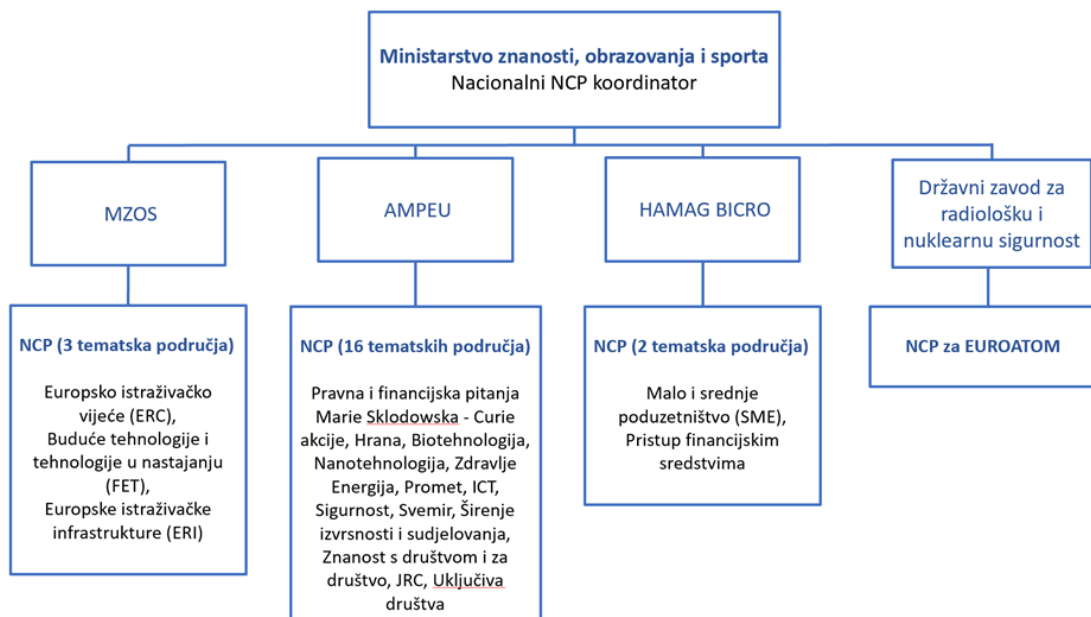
Ministarstvo znanosti, obrazovanja i sporta
Nacionalni NCP koordinator

MZOS

AMPEU

HAMAG BICRO

Državni zavod za radiološku i nuklearnu sigurnost

NCP (3 tematska područja)

Europsko istraživačko vijeće (ERC), Buduće tehnologije i tehnologije u nastajanju (FET), Europske istraživačke infrastrukture (ERI)

NCP (16 tematskih područja)

Pravna i financijska pitanja Marie Sklodowska - Curie akcije, Hrana, Biotehnologija, Nanotehnologija, Zdravlje Energija, Promet, ICT, Sigurnost, Svemir, Širenje izvrsnosti i sudjelovanja, Znanost s društvom i za društvo, JRC, Uključiva društva

NCP (2 tematska područja)

Malo i srednje poduzetništvo (SME), Pristup financijskim sredstvima

NCP za EUROATOM